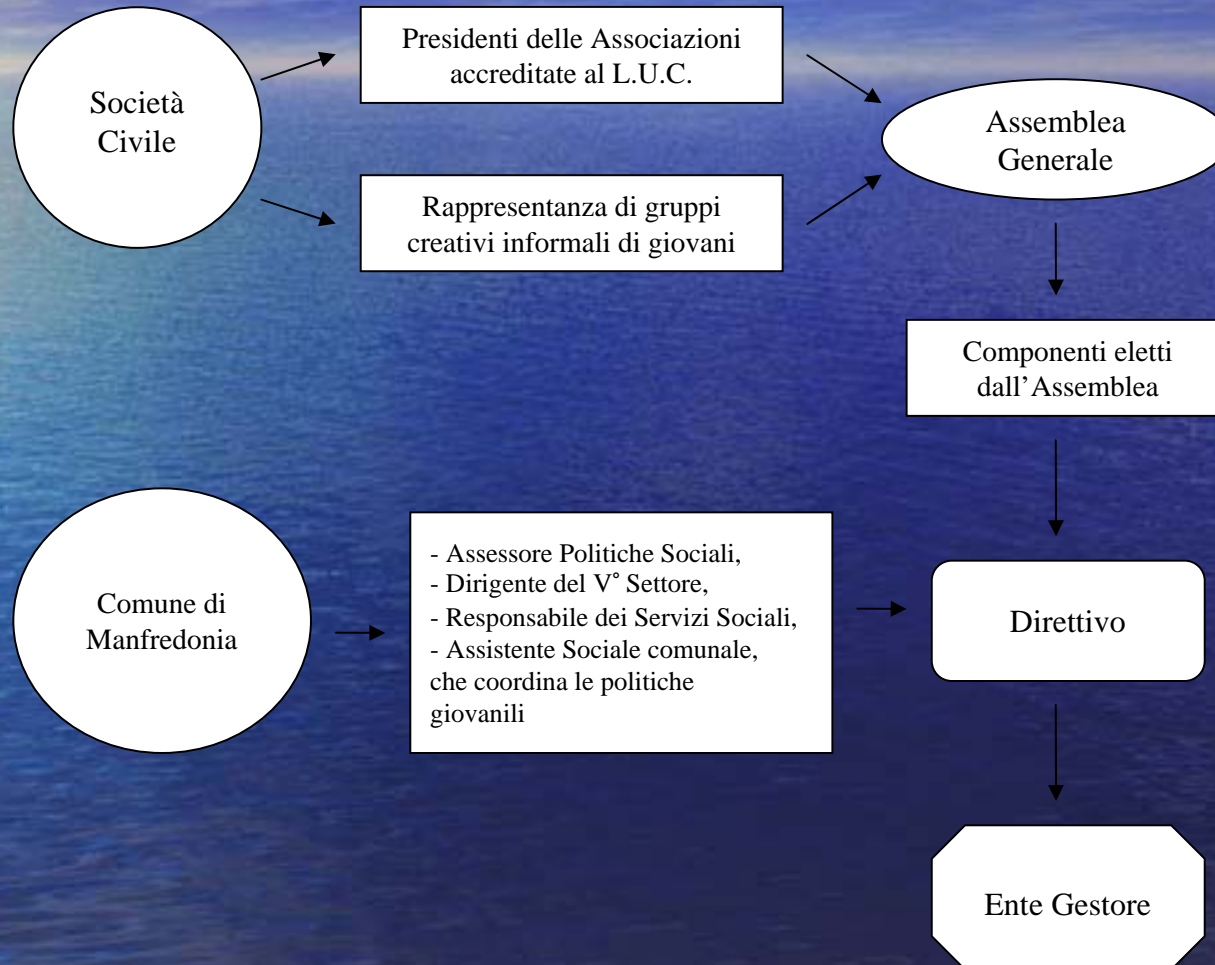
Società Civile

Presidenti delle Associazioni accreditate al L.U.C.

Rappresentanza di gruppi creativi informali di giovani

Assemblea Generale

Componenti eletti dall'Assemblea

Comune di Manfredonia

- Assessore Politiche Sociali,
- Dirigente del V° Settore,
- Responsabile dei Servizi Sociali,
- Assistente Sociale comunale, che coordina le politiche giovanili

Direttivo

Ente Gestore